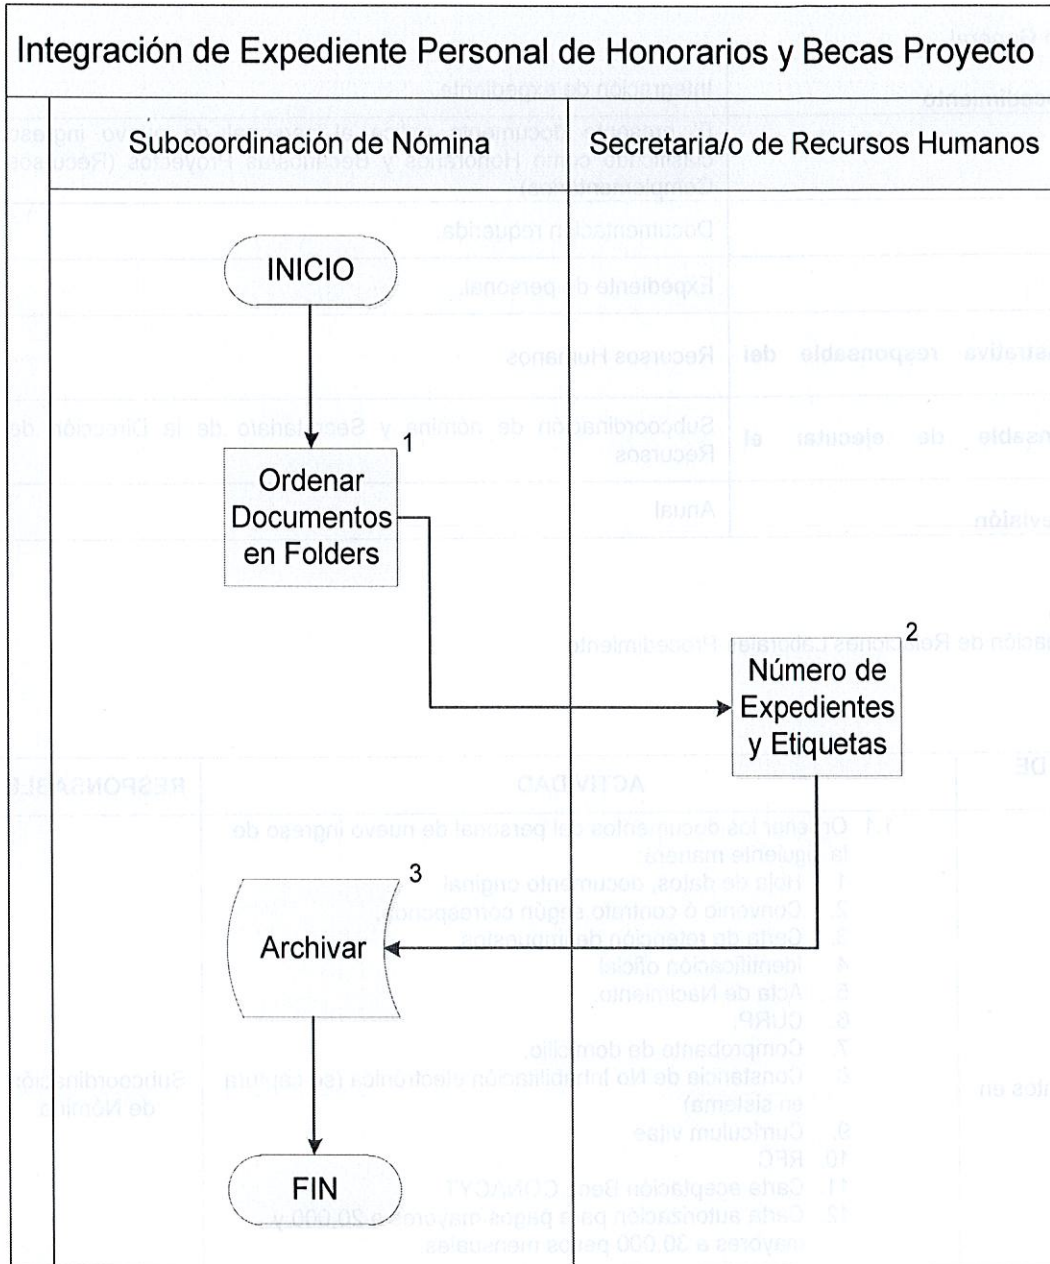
Integración de Expediente Personal de Honorarios y Becas Proyecto

Subcoordinación de Nómina

Secretaria/o de Recursos Humanos

INICIO

1

Ordenar Documentos en Folders

2

Número de Expedientes y Etiquetas

3

Archivar

FIN